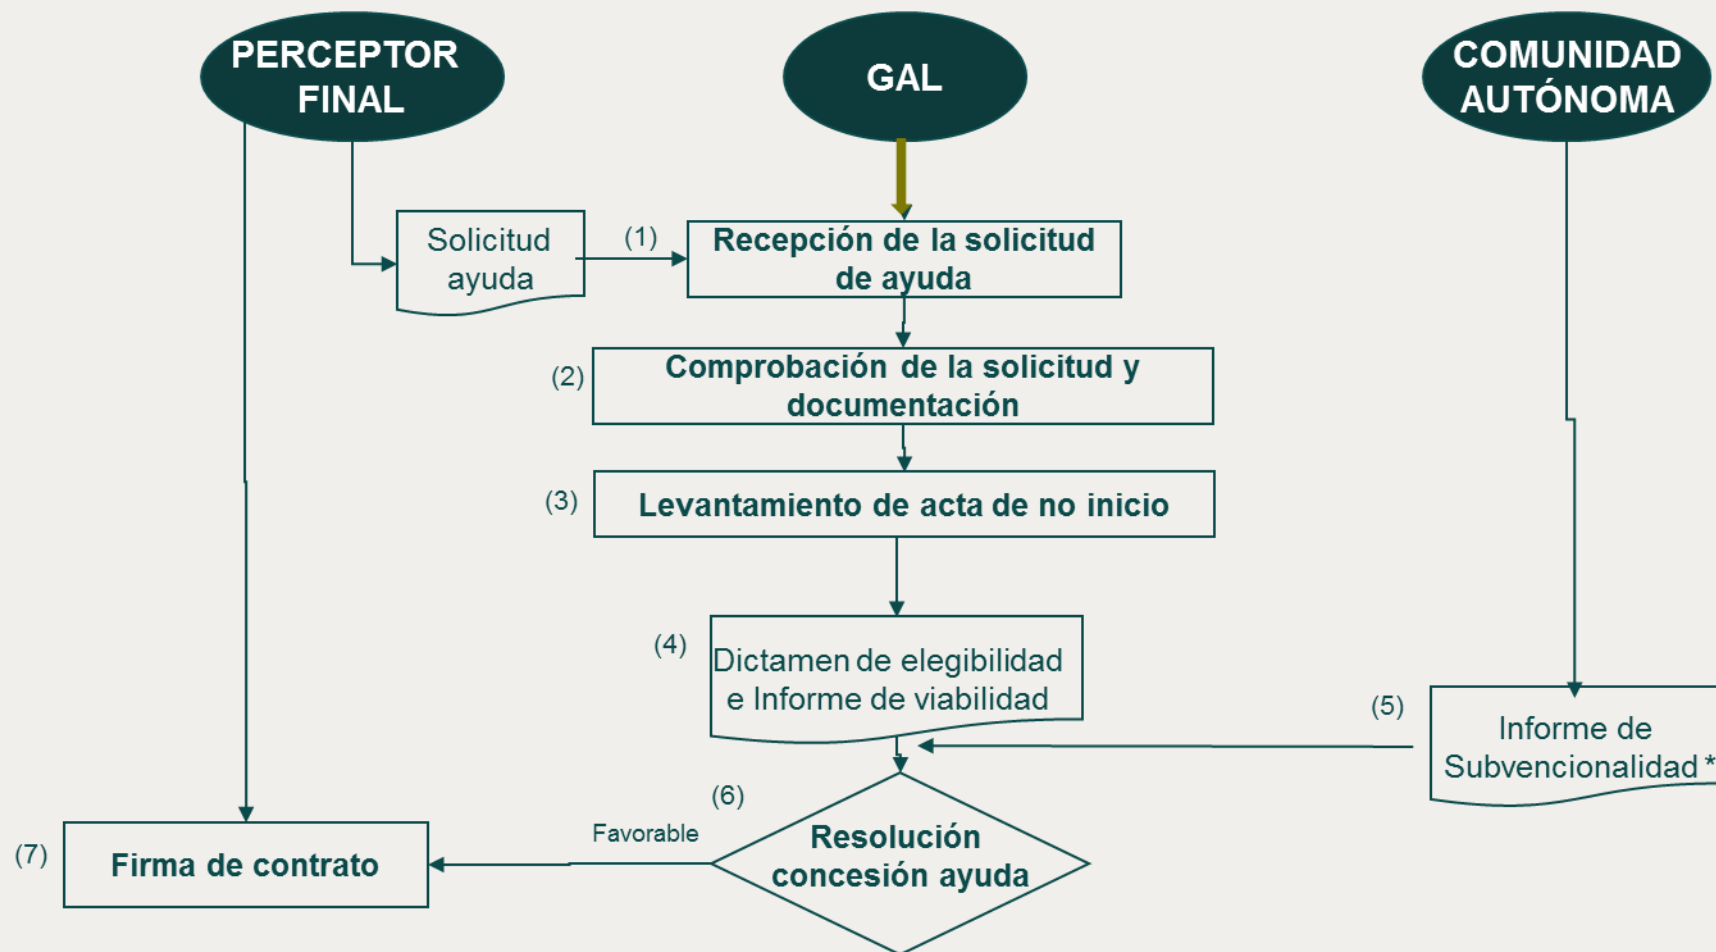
PERCEPTOR FINAL

GAL

COMUNIDAD AUTÓNOMA

Solicitud ayuda

(1)

Recepción de la solicitud de ayuda

(2)

Comprobación de la solicitud y documentación

(3)

Levantamiento de acta de no inicio

(4)

Dictamen de elegibilidad e Informe de viabilidad

(5)

Informe de Subvencionalidad *

(6)

Resolución concesión ayuda

Favorable

(7)

Firma de contrato